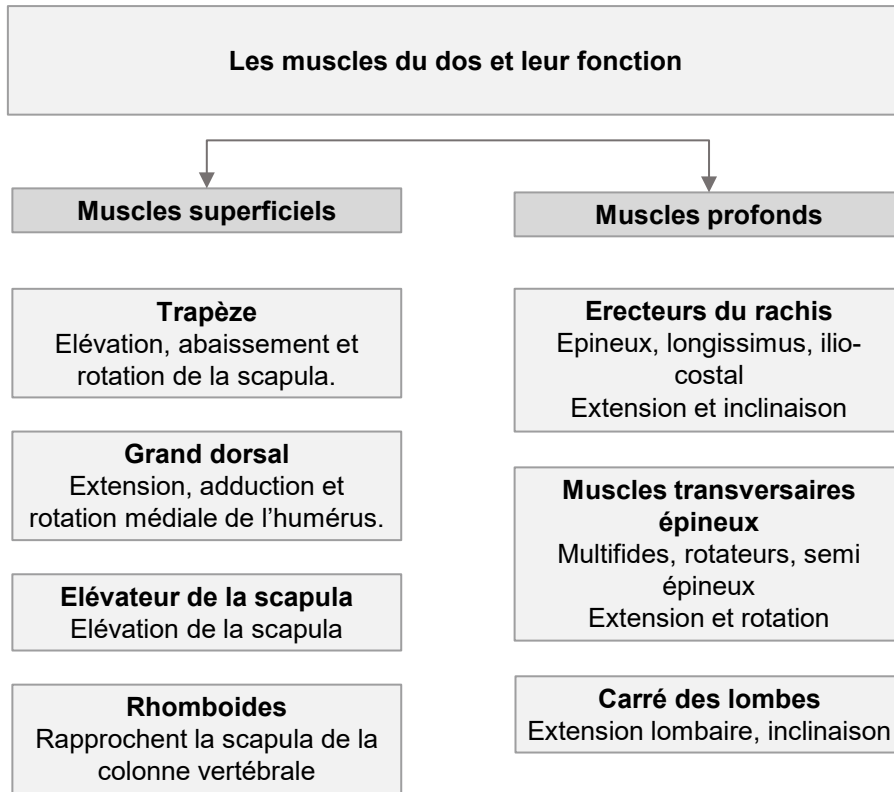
Les muscles du dos et leur fonction

Muscles superficiels

Trapèze
Elévation, abaissement et rotation de la scapula.

Grand dorsal
Extension, adduction et rotation médiale de l'humérus.

Elévateur de la scapula
Elévation de la scapula

Rhomboides
Rapprochent la scapula de la colonne vertébrale

Muscles profonds

Erecteurs du rachis
Epineux, longissimus, iliocostal
Extension et inclinaison

Muscles transversaires épineux
Multifides, rotateurs, semi épineux
Extension et rotation

Carré des lombes
Extension lombaire, inclinaison